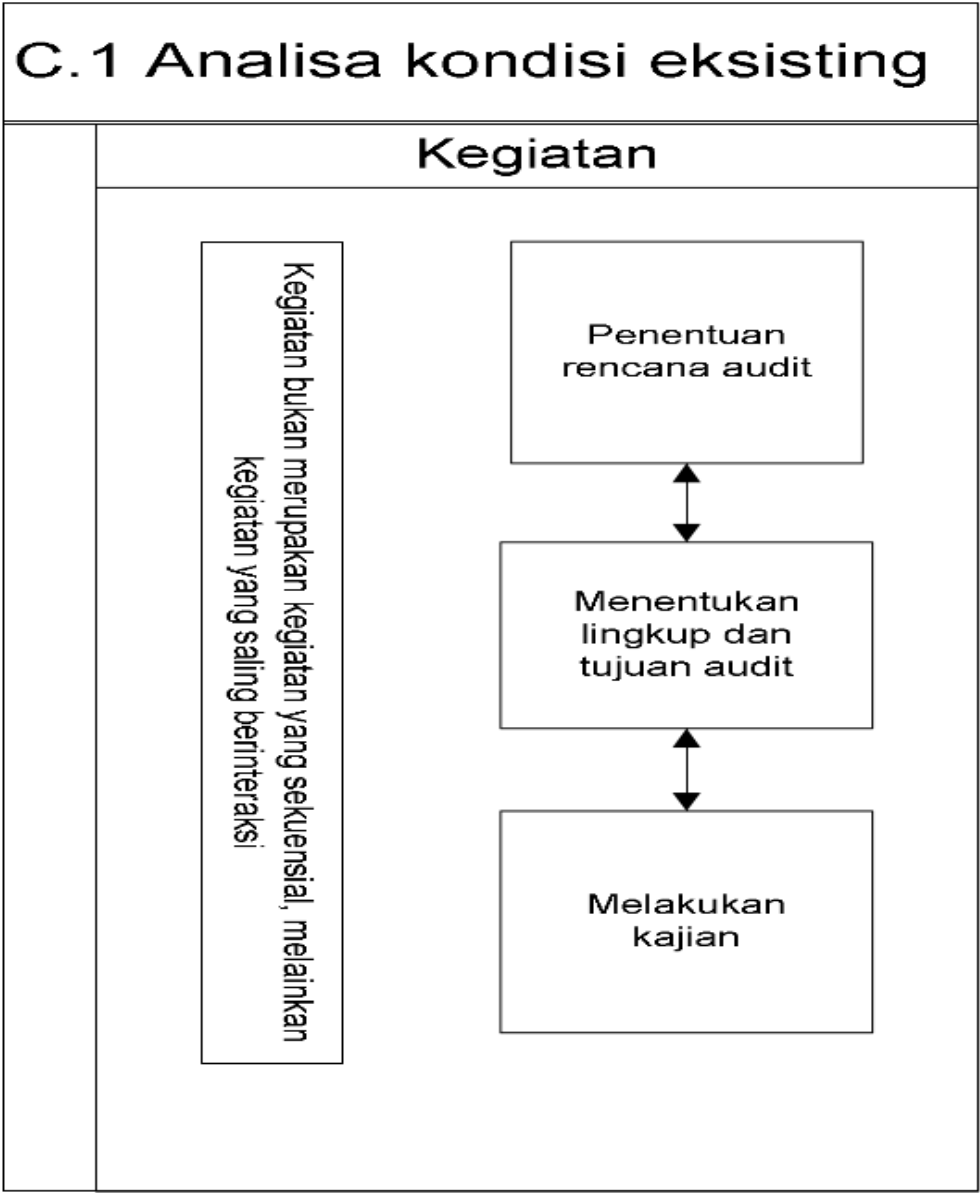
C.1 Analisa kondisi eksisting

Kegiatan

Kegiatan bukan merupakan kegiatan yang sekuensial, melainkan kegiatan yang saling berinteraksi

Penentuan rencana audit

Menentukan lingkup dan tujuan audit

Melakukan kajian